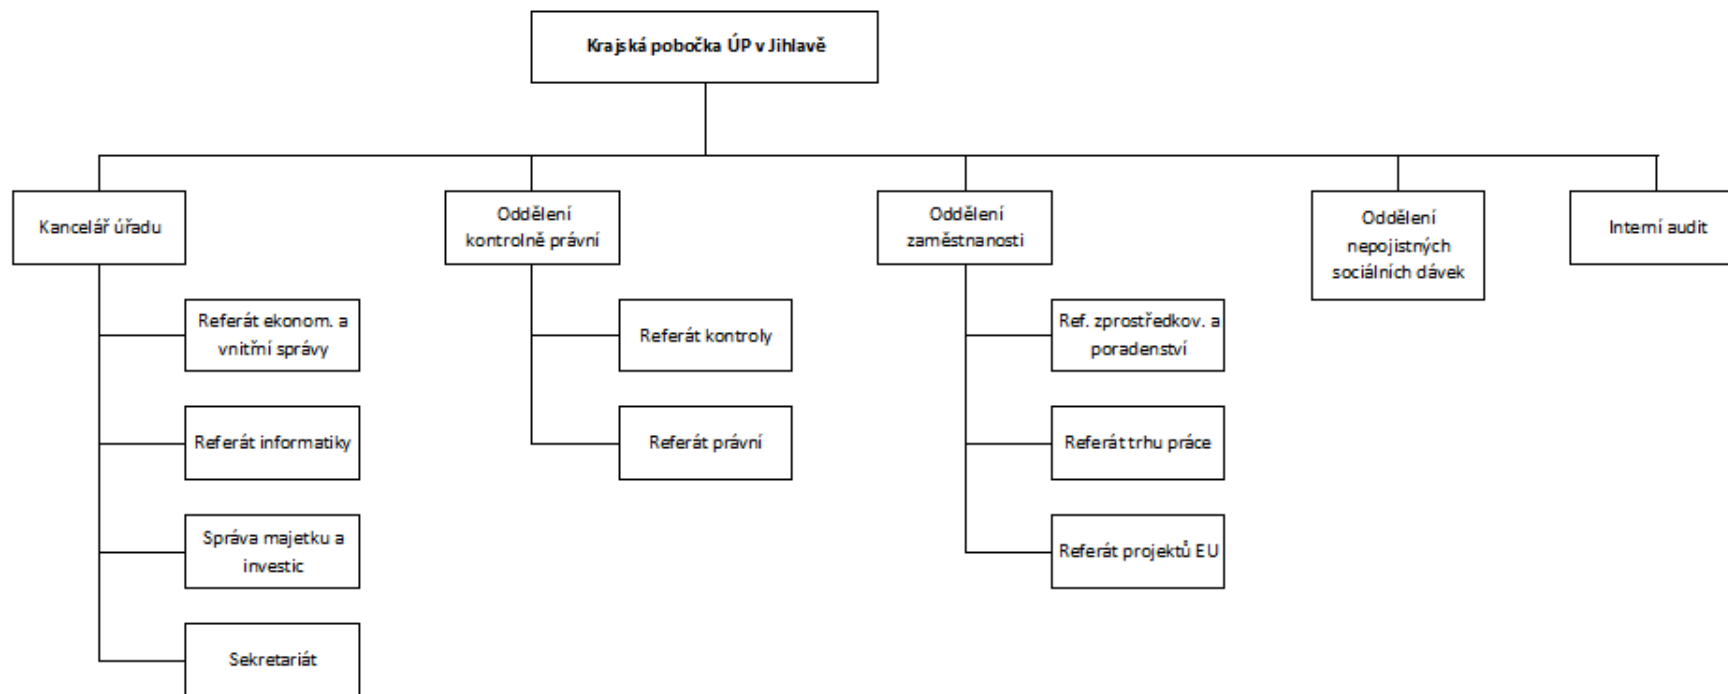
Krajská pobočka ÚP v Jihlavě

Kancelář úřadu

Referát ekonom. a vnitřní správy

Referát informatiky

Správa majetku a investic

Sekretariát

Oddělení kontrolně právní

Referát kontroly

Referát právní

Oddělení zaměstnanosti

Ref. zprostředkov. a poradenství

Referát trhu práce

Referát projektů EU

Oddělení nepojistných sociálních dávek

Interní audit